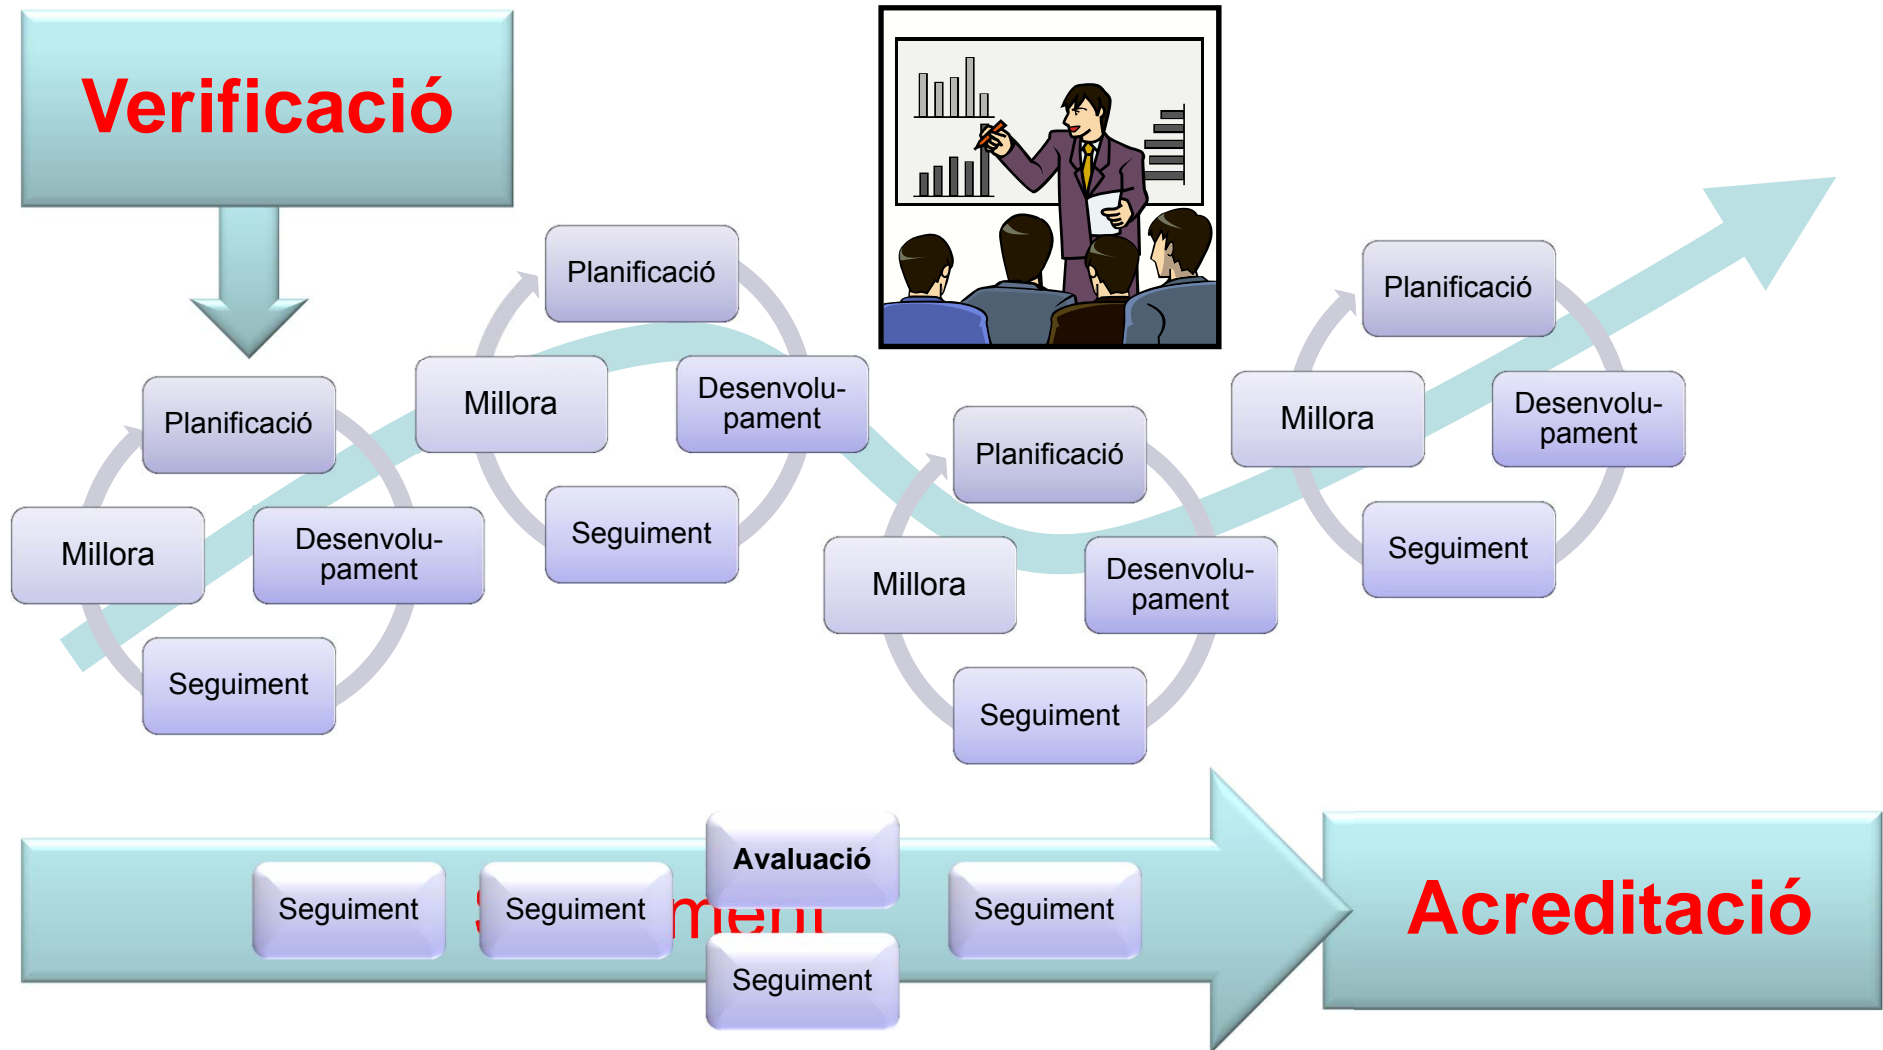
Verificació

Planificació
Millora
Desenvolupament
Seguiment

Planificació
Millora
Desenvolupament
Seguiment

Planificació
Millora
Desenvolupament
Seguiment

Planificació
Millora
Desenvolupament
Seguiment

Seguiment
Seguiment
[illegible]
Avaluació
Seguiment
Seguiment

Acreditació